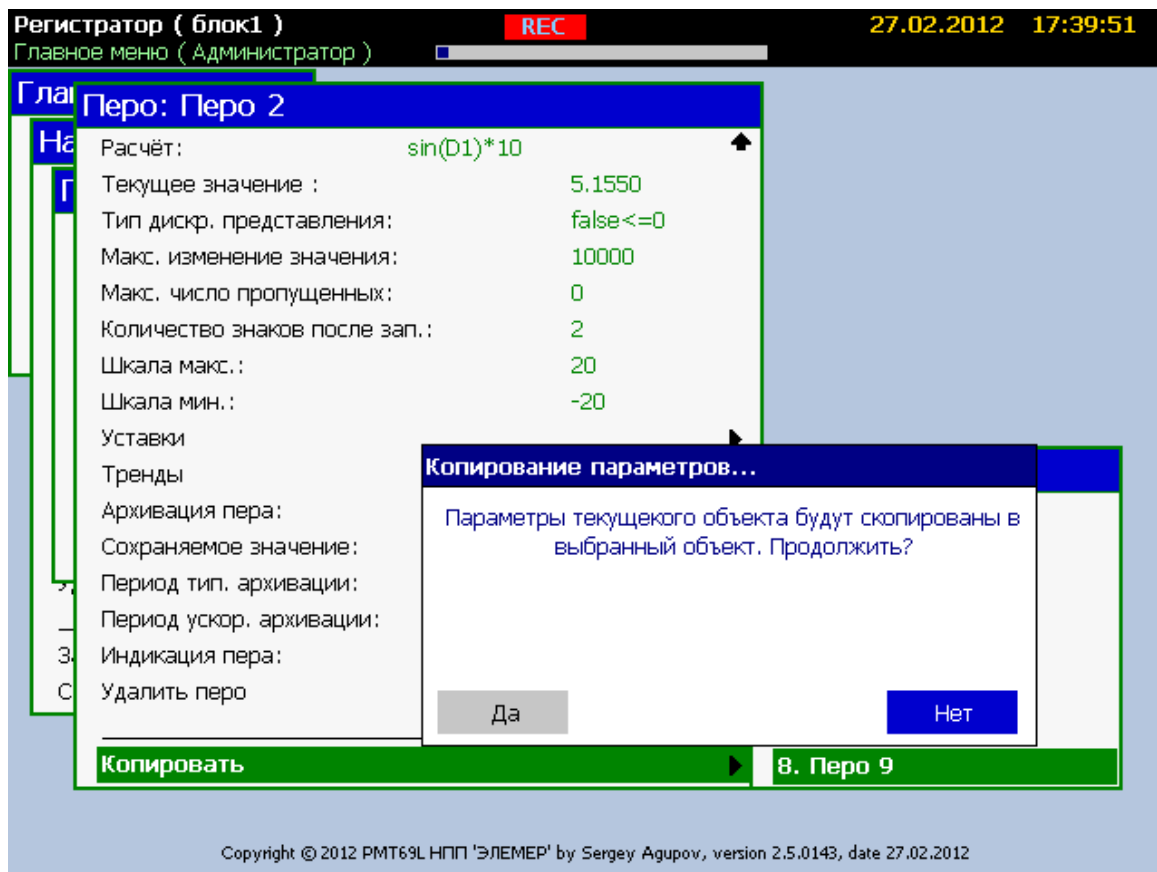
Регистратор ( блок1 ) REC 27.02.2012 17:39:51
Главное меню ( Администратор )

Глав
На
П

Перо: Перо 2

| | |
|---|---|
| Расчёт: | sin(D1)*10 |
| Текущее значение : | 5.1550 |
| Тип дискр. представления: | false<=0 |
| Макс. изменение значения: | 10000 |
| Макс. число пропущенных: | 0 |
| Количество знаков после зап.: | 2 |
| Шкала макс.: | 20 |
| Шкала мин.: | -20 |
| Уставки | |
| Тренды | |
| Архивация пера: | |
| Сохраняемое значение: | |
| Период тип. архивации: | |
| Период ускор. архивации: | |
| Индикация пера: | |
| Удалить перо | |

У
З
С

Копировать
8. Перо 9

Копирование параметров...

Параметры текущекого объекта будут скопированы в выбранный объект. Продолжить?

Да
Нет

Copyright © 2012 PMT69L НПП 'ЭЛЕМЕР' by Sergey Agupov, version 2.5.0143, date 27.02.2012